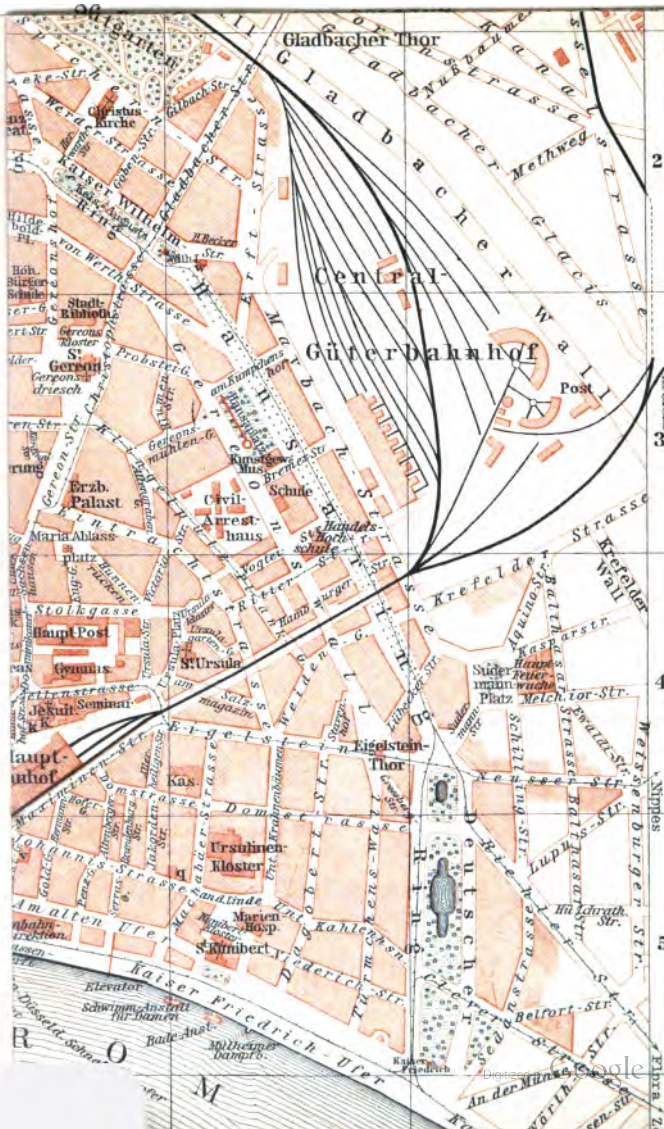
Gladbacher Thor
Gladbacher Wall
Gladbacher Strasse
Nussbaumer Str.
Kanal Strasse
Methweg
Glacis Strasse
2
Christus Kirche
Gilbach Str.
Werder Str.
Kaiser Wilhelm Ring
Von Werth Strasse
Hilde bold Pl.
Höh. Bürger Schule
Stadt-Bibliothek
Gereons Kloster
St. Gereon
Gereons driesch
Probstei G.
Central-Güterbahnhof
Post
3
Hansa Ring
Marsbach Str.
Kunstgew. Mus.
Schule
Bremer Str.
Erzb. Palast
Civil-Arrest-haus
Handels-Hochschule
Maria Ablass-platz
Stolkgasse
Haupt Post
Gymnas.
St. Ursula
Jesuit K.K.
Seminar
Ritter Str.
Vogtei Str.
Hamburger Str.
Krefelder Str.
Krefelder Wall
Strasse
Sudermann Platz
Melchior Str.
Balthasar Str.
Kaspar Str.
Haupt Feuer-wache
4
Eigelstein
Eigelstein-Thor
Weissenburger Str.
Neusser Str.
Nippes
Maximinen Str.
Domstrasse
Johannis Strasse
Kas.
Ursulinen-Kloster
Marien Hosp.
St. Kunibert
Am alten Ufer
Kaiser Friedrich-Ufer
Deutscher Ring
Lupus Str.
Riehler Str.
Hülchrath Str.
Belfort Str.
Elevator
Schwimm-Anstalt für Damen
Bade Anst.
Mülheimer Dampfb.
R O M
An der Münze
Kahlenhaus.
Friedrich Str.
Dagobert Str.
Thurmchens Wall
Machabäer Str.
Unt. Krahnenbäumen
Weidengasse
Salz-magazin
Stavenhof
Kaiser Friedrich
Gereons mühlen G.
Kuniberts Str.
Digitized by Google